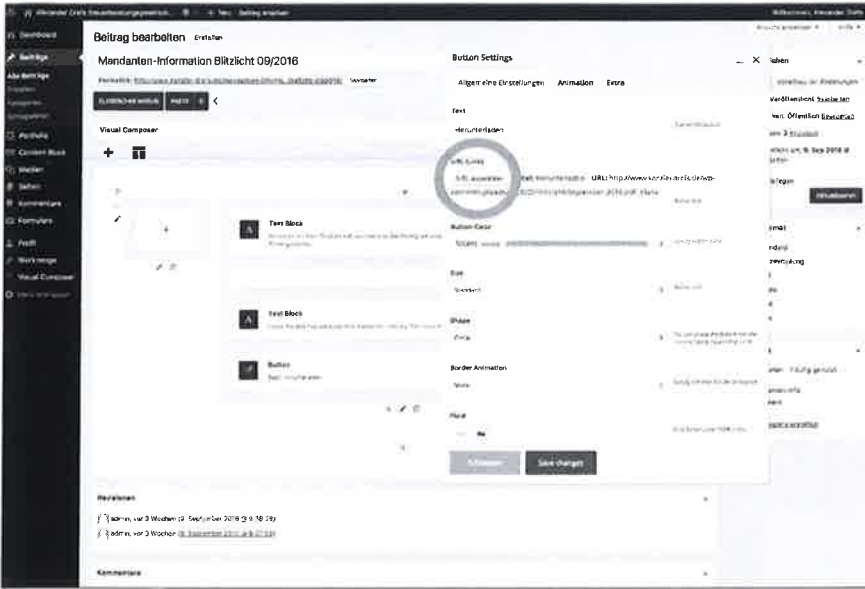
Beitrag bearbeiten Erstellen

Mandanten-Information Blitzlicht 09/2016

Permalink:

KLASSISCHER MODUS

Visual Composer

Dashboard

Beiträge

Alle Beiträge

Portfolio

Medien

Seiten

Kommentare

Formulare

Profil

Werkzeuge

Visual Composer

Text Block

Text Block

Button

Button Settings

Allgemeine Einstellungen Animation Extra

Text

Herunterladen

URL (Link)

URL auswählen

Titel: Herunterladen URL: http://www.

Button Color

Size

Shape

Border Animation

Pixel

Save changes

Revisionen

admin, vor 3 Wochen (9. September 2016 @ 9:38:39)

admin, vor 3 Wochen (9. September 2016 @ 9:27:09)

Kommentare

Veröffentlicht

Öffentlich

Aktualisieren

Willkommen, Alexander